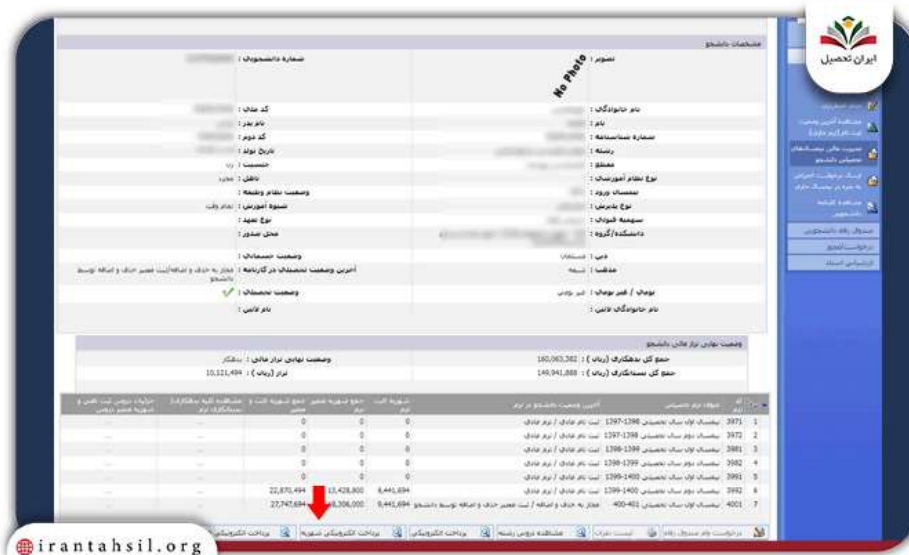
ایران تحصیل

مشخصات دانشجو

تصویر :
No Photo
شماره دانشجویی :

نام خانوادگی :
کد ملی :
نام :
نام پدر :
شماره شناسنامه :
کد دوم :
رشته :
تاریخ تولد :
مقطع :
جنسیت : زن
نوع نظام آموزشی :
تاهل : مجرد
نیمسال ورود :
وضعیت نظام وظیفه :
نوع پذیرش :
شیوه آموزش : تمام وقت
سهمیه قبولی :
نوع تعهد :
دانشکده/گروه :
محل صدور :
دین : مسلمان
وضعیت جسمانی :
مذهب : شیعه
آخرین وضعیت تحصیلی در کارنامه : مجاز به حذف و اضافه/ثبت تغییر حذف و اضافه توسط دانشجو
بومی / غیر بومی : غیر بومی
وضعیت تحصیلی :
نام خانوادگی لاتین :
نام لاتین :

وضعیت نهایی تراز مالی دانشجو
جمع کل بدهکاری (ریال) : 160,063,382
وضعیت نهایی تراز مالی : بدهکار
جمع کل بستانکاری (ریال) : 149,941,888
تراز (ریال) : 10,121,494

| | ترم | عنوان ترم تحصیلی | آخرین وضعیت دانشجو در ترم | شهریه ثابت ترم | جمع شهریه ثابت ترم | جمع شهریه متغیر ترم | مشاهده کلیه بدهکاری/بستانکاری ترم | جزئیات دروس ثبت نامی و شهریه متغیر دروس |
|---|---|---|---|---|---|---|---|---|
| 1 | 3971 | نیمسال اول سال تحصیلی 1398-1397 | ثبت نام عادی / ترم عادی | 0 | 0 | 0 | ... | ... |
| 2 | 3972 | نیمسال دوم سال تحصیلی 1398-1397 | ثبت نام عادی / ترم عادی | 0 | 0 | 0 | ... | ... |
| 3 | 3981 | نیمسال اول سال تحصیلی 1399-1398 | ثبت نام عادی / ترم عادی | 0 | 0 | 0 | ... | ... |
| 4 | 3982 | نیمسال دوم سال تحصیلی 1399-1398 | ثبت نام عادی / ترم عادی | 0 | 0 | 0 | ... | ... |
| 5 | 3991 | نیمسال اول سال تحصیلی 1400-1399 | ثبت نام عادی / ترم عادی | 0 | 0 | 0 | ... | ... |
| 6 | 3992 | نیمسال دوم سال تحصیلی 1400-1399 | ثبت نام عادی / ترم عادی | 8,441,694 | 13,428,800 | 22,870,494 | ... | ... |
| 7 | 4001 | نیمسال اول سال تحصیلی 401-400 | مجاز به حذف و اضافه / ثبت تغییر حذف و اضافه توسط دانشجو | 9,441,694 | 18,306,000 | 27,747,694 | ... | ... |

درخواست وام صندوق رفاه | لیست تعرفه | مشاهده دروس رشته | پرداخت الکترونیکی | پرداخت الکترونیکی شهریه | پرداخت الکترونیکی

مشاهده آخرین وضعیت ثبت نام (ترم جاری)
وضعیت مالی نیمسالهای تحصیلی دانشجو
ارسال درخواست اعتراض به نمره در نیمسال جاری
مشاهده کارنامه دانشجویی
صندوق رفاه دانشجویی
درخواست‌ها
ارزشیابی اساتید

irantahsil.org